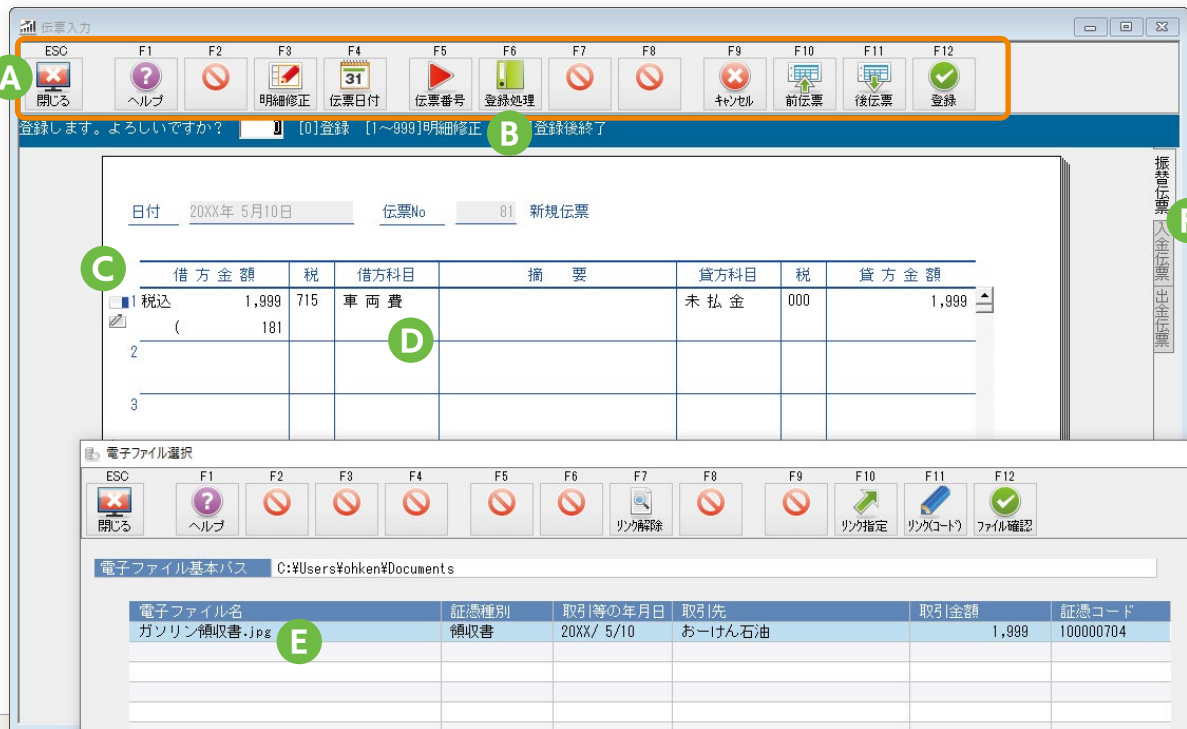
伝票入力

ESC 閉じる F1 ヘルプ F2 F3 明細修正 F4 31 伝票日付 F5 伝票番号 F6 登録処理 F7 F8 F9 キャンセル F10 前伝票 F11 後伝票 F12 登録

A

登録します。よろしいですか？ 0 [0]登録 [1～999]明細修正 B 登録後終了

振替伝票 入金伝票 出金伝票

F

日付 20XX年 5月10日 伝票No 81 新規伝票

C

| | 借方金額 | 税 | 借方科目 | 摘要 | 貸方科目 | 税 | 貸方金額 |
|---|---|---|---|---|---|---|---|
| 1 | 税込 1,999 ( 181 | 715 | 車両費 | | 未払金 | 000 | 1,999 |
| 2 | | | | | | | |
| 3 | | | | | | | |

D

電子ファイル選択

ESC 閉じる F1 ヘルプ F2 F3 F4 F5 F6 F7 リンク解除 F8 F9 F10 リンク指定 F11 リンク(コード) F12 ファイル確認

電子ファイル基本パス C:¥Users¥ohken¥Documents

| 電子ファイル名 | 証憑種別 | 取引等の年月日 | 取引先 | 取引金額 | 証憑コード |
|---|---|---|---|---|---|
| ガソリン領収書.jpg | 領収書 | 20XX/ 5/10 | おーけん石油 | 1,999 | 100000704 |
| | | | | | |
| | | | | | |
| | | | | | |
| | | | | | |

E